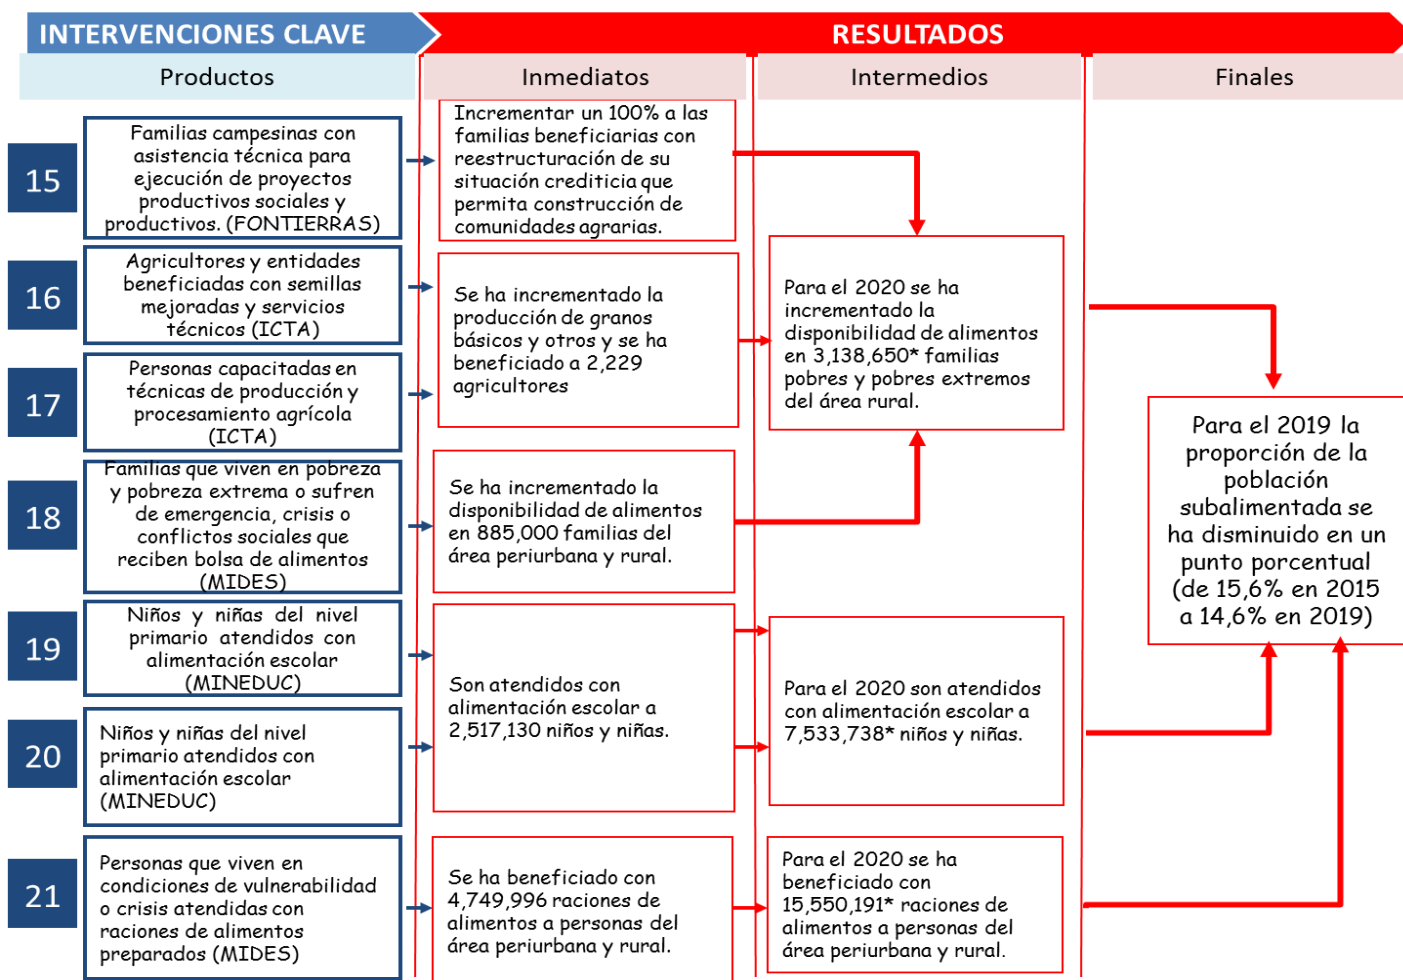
INTERVENCIONES CLAVE

RESULTADOS

Productos

Inmediatos

Intermedios

Finales

15

Familias campesinas con asistencia técnica para ejecución de proyectos productivos sociales y productivos. (FONTIERRAS)

Incrementar un 100% a las familias beneficiarias con reestructuración de su situación crediticia que permita construcción de comunidades agrarias.

16

Agricultores y entidades beneficiadas con semillas mejoradas y servicios técnicos (ICTA)

Se ha incrementado la producción de granos básicos y otros y se ha beneficiado a 2,229 agricultores

Para el 2020 se ha incrementado la disponibilidad de alimentos en 3,138,650* familias pobres y pobres extremos del área rural.

17

Personas capacitadas en técnicas de producción y procesamiento agrícola (ICTA)

Para el 2019 la proporción de la población subalimentada se ha disminuido en un punto porcentual (de 15,6% en 2015 a 14,6% en 2019)

18

Familias que viven en pobreza y pobreza extrema o sufren de emergencia, crisis o conflictos sociales que reciben bolsa de alimentos (MIDES)

Se ha incrementado la disponibilidad de alimentos en 885,000 familias del área periurbana y rural.

19

Niños y niñas del nivel primario atendidos con alimentación escolar (MINEDUC)

Son atendidos con alimentación escolar a 2,517,130 niños y niñas.

Para el 2020 son atendidos con alimentación escolar a 7,533,738* niños y niñas.

20

Niños y niñas del nivel primario atendidos con alimentación escolar (MINEDUC)

21

Personas que viven en condiciones de vulnerabilidad o crisis atendidas con raciones de alimentos preparados (MIDES)

Se ha beneficiado con 4,749,996 raciones de alimentos a personas del área periurbana y rural.

Para el 2020 se ha beneficiado con 15,550,191* raciones de alimentos a personas del área periurbana y rural.